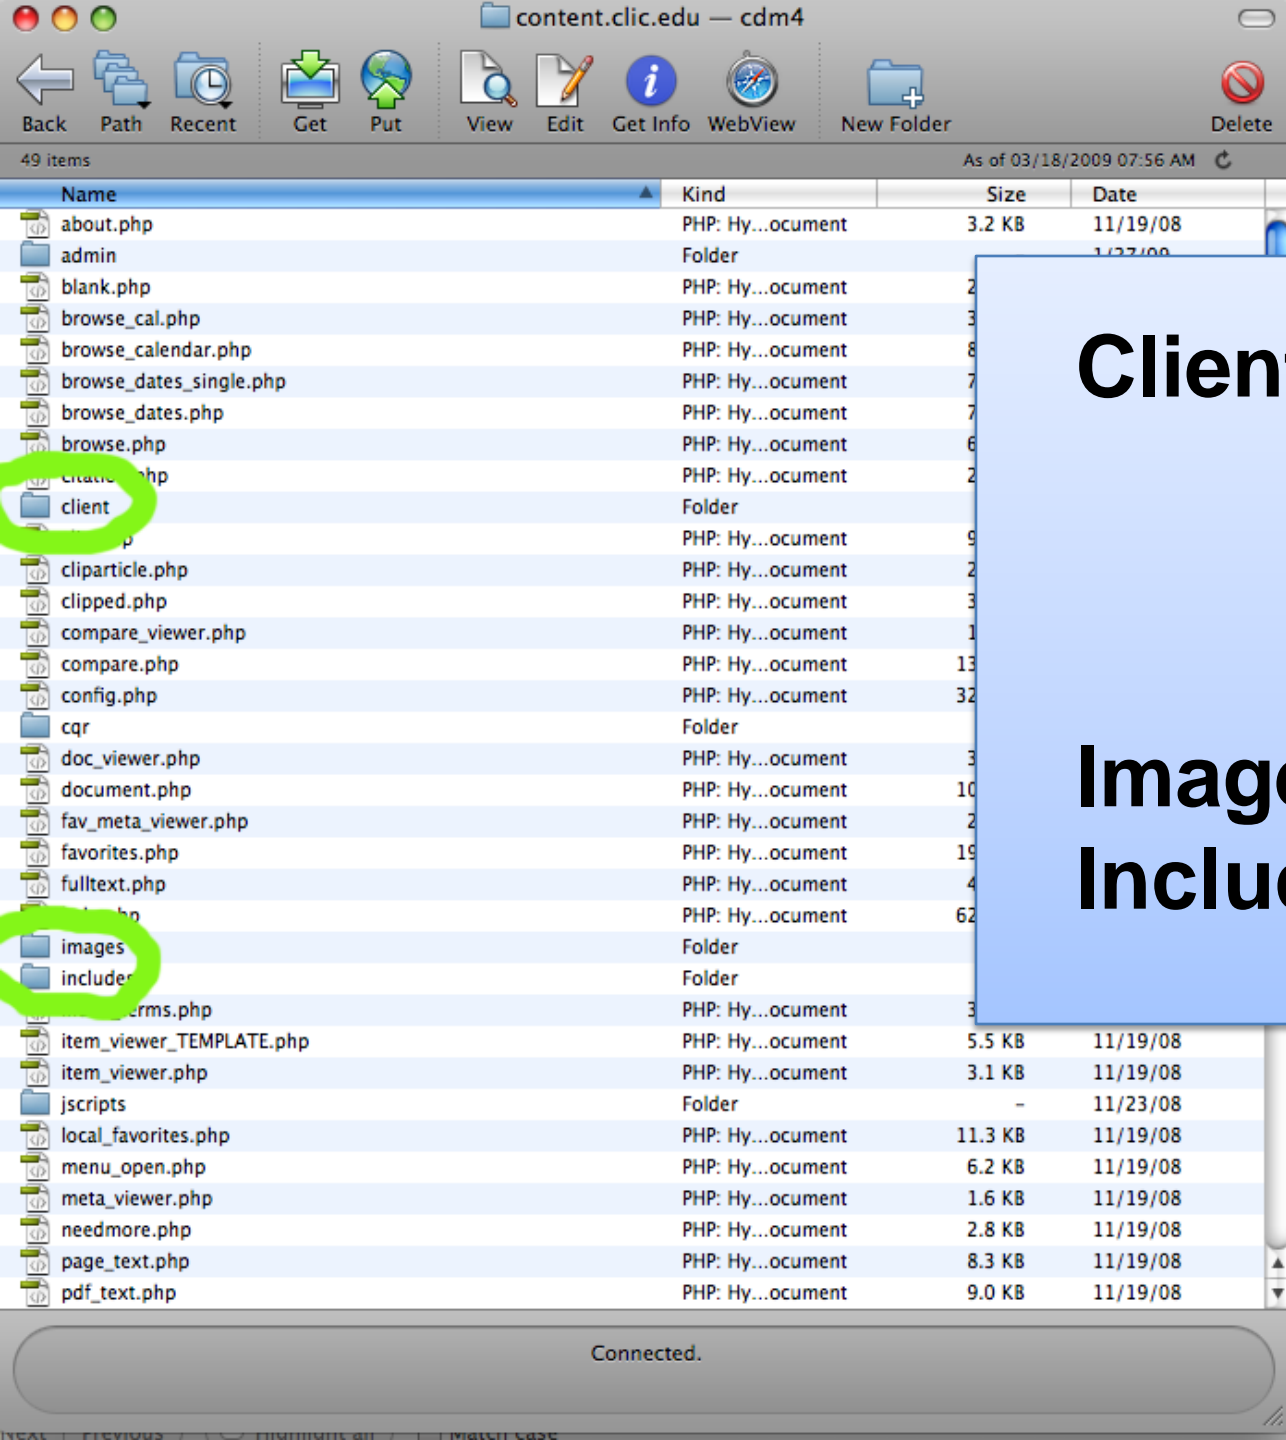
content.clic.edu — cdm4

Back Path Recent Get Put View Edit Get Info WebView New Folder Delete

49 items As of 03/18/2009 07:56 AM

| Name | Kind | Size | Date |
|---|---|---|---|
| about.php | PHP: Hy...ocument | 3.2 KB | 11/19/08 |
| admin | Folder | | 1/27/09 |
| blank.php | PHP: Hy...ocument | 2 | |
| browse_cal.php | PHP: Hy...ocument | 3 | |
| browse_calendar.php | PHP: Hy...ocument | 8 | |
| browse_dates_single.php | PHP: Hy...ocument | 7 | |
| browse_dates.php | PHP: Hy...ocument | 7 | |
| browse.php | PHP: Hy...ocument | 6 | |
| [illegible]php | PHP: Hy...ocument | 2 | |
| client | Folder | | |
| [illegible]p | PHP: Hy...ocument | 9 | |
| cliparticle.php | PHP: Hy...ocument | 2 | |
| clipped.php | PHP: Hy...ocument | 3 | |
| compare_viewer.php | PHP: Hy...ocument | 1 | |
| compare.php | PHP: Hy...ocument | 13 | |
| config.php | PHP: Hy...ocument | 32 | |
| cqr | Folder | | |
| doc_viewer.php | PHP: Hy...ocument | 3 | |
| document.php | PHP: Hy...ocument | 10 | |
| fav_meta_viewer.php | PHP: Hy...ocument | 2 | |
| favorites.php | PHP: Hy...ocument | 19 | |
| fulltext.php | PHP: Hy...ocument | 4 | |
| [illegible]hp | PHP: Hy...ocument | 62 | |
| images | Folder | | |
| includes | Folder | | |
| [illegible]rms.php | PHP: Hy...ocument | 3 | |
| item_viewer_TEMPLATE.php | PHP: Hy...ocument | 5.5 KB | 11/19/08 |
| item_viewer.php | PHP: Hy...ocument | 3.1 KB | 11/19/08 |
| jscripts | Folder | - | 11/23/08 |
| local_favorites.php | PHP: Hy...ocument | 11.3 KB | 11/19/08 |
| menu_open.php | PHP: Hy...ocument | 6.2 KB | 11/19/08 |
| meta_viewer.php | PHP: Hy...ocument | 1.6 KB | 11/19/08 |
| needmore.php | PHP: Hy...ocument | 2.8 KB | 11/19/08 |
| page_text.php | PHP: Hy...ocument | 8.3 KB | 11/19/08 |
| pdf_text.php | PHP: Hy...ocument | 9.0 KB | 11/19/08 |

Clien

Imag
Inclu

Connected.

Next Previous Highlight all Match case